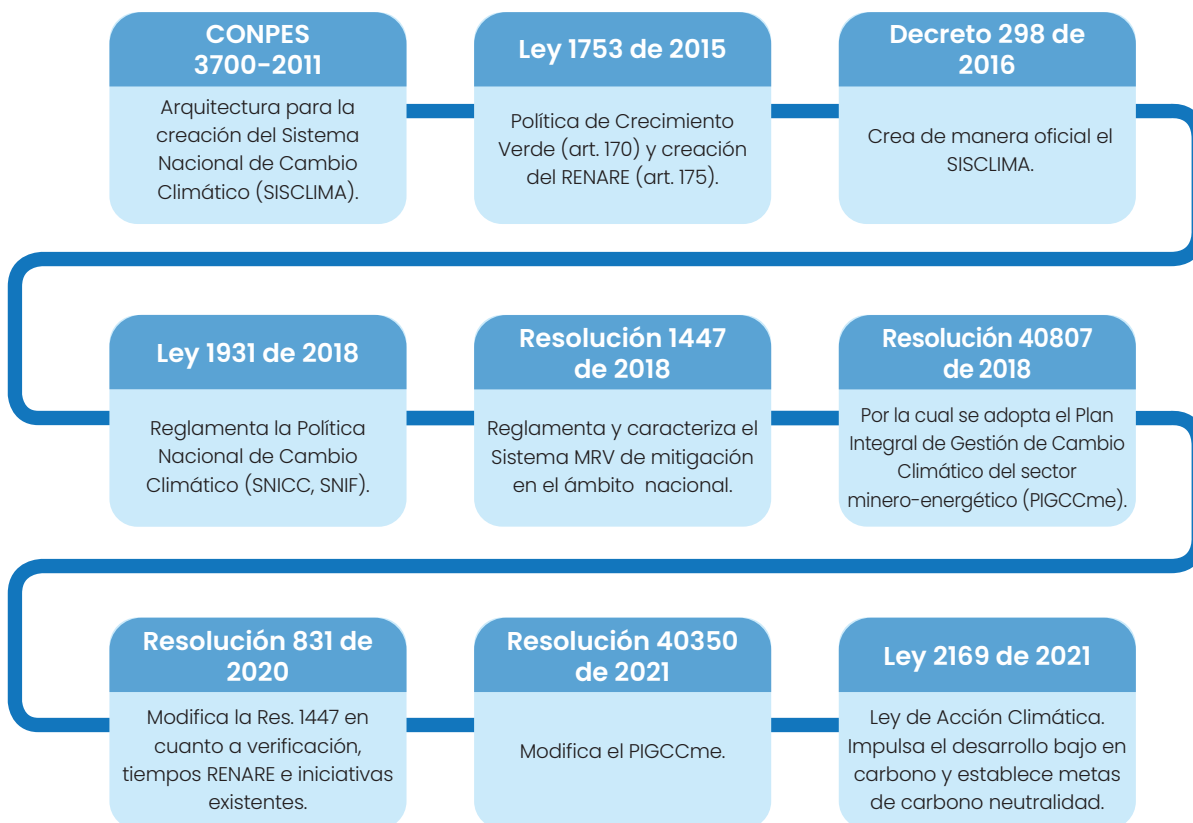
CONPES 3700-2011

Arquitectura para la creación del Sistema Nacional de Cambio Climático (SISCLIMA).

Ley 1753 de 2015

Política de Crecimiento Verde (art. 170) y creación del RENARE (art. 175).

Decreto 298 de 2016

Crea de manera oficial el SISCLIMA.

Ley 1931 de 2018

Reglamenta la Política Nacional de Cambio Climático (SNICC, SNIF).

Resolución 1447 de 2018

Reglamenta y caracteriza el Sistema MRV de mitigación en el ámbito nacional.

Resolución 40807 de 2018

Por la cual se adopta el Plan Integral de Gestión de Cambio Climático del sector minero-energético (PIGCCme).

Resolución 831 de 2020

Modifica la Res. 1447 en cuanto a verificación, tiempos RENARE e iniciativas existentes.

Resolución 40350 de 2021

Modifica el PIGCCme.

Ley 2169 de 2021

Ley de Acción Climática. Impulsa el desarrollo bajo en carbono y establece metas de carbono neutralidad.